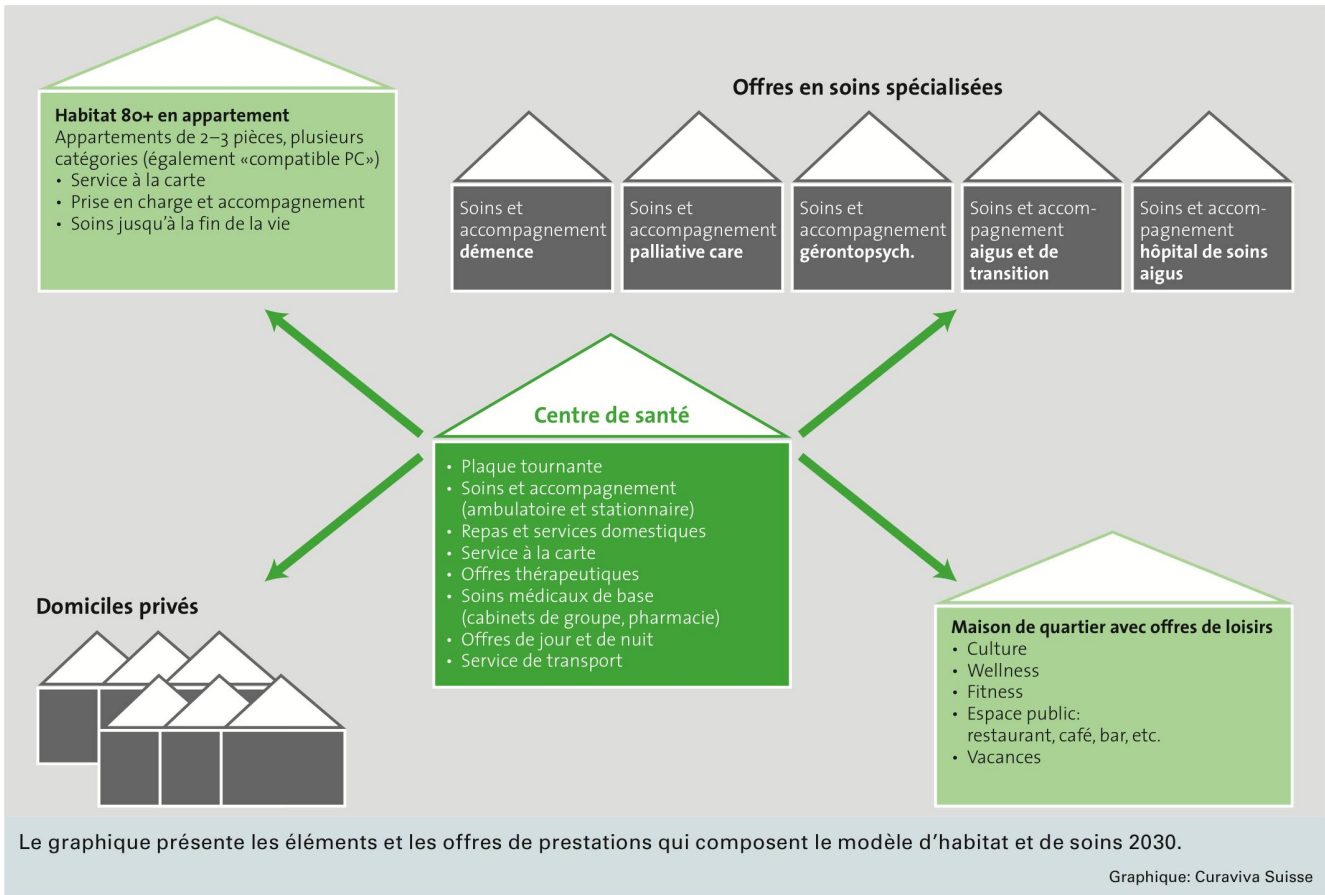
**Habitat 80+ en appartement**
Appartements de 2–3 pièces, plusieurs catégories (également «compatible PC»)
• Service à la carte
• Prise en charge et accompagnement
• Soins jusqu'à la fin de la vie

**Offres en soins spécialisées**

Soins et accompagnement **démence**

Soins et accompagnement **palliative care**

Soins et accompagnement **gérontopsych.**

Soins et accompagnement **aigus et de transition**

Soins et accompagnement **hôpital de soins aigus**

**Centre de santé**
• Plaque tournante
• Soins et accompagnement (ambulatoire et stationnaire)
• Repas et services domestiques
• Service à la carte
• Offres thérapeutiques
• Soins médicaux de base (cabinets de groupe, pharmacie)
• Offres de jour et de nuit
• Service de transport

**Domiciles privés**

**Maison de quartier avec offres de loisirs**
• Culture
• Wellness
• Fitness
• Espace public: restaurant, café, bar, etc.
• Vacances

Le graphique présente les éléments et les offres de prestations qui composent le modèle d'habitat et de soins 2030.

Graphique: Curaviva Suisse